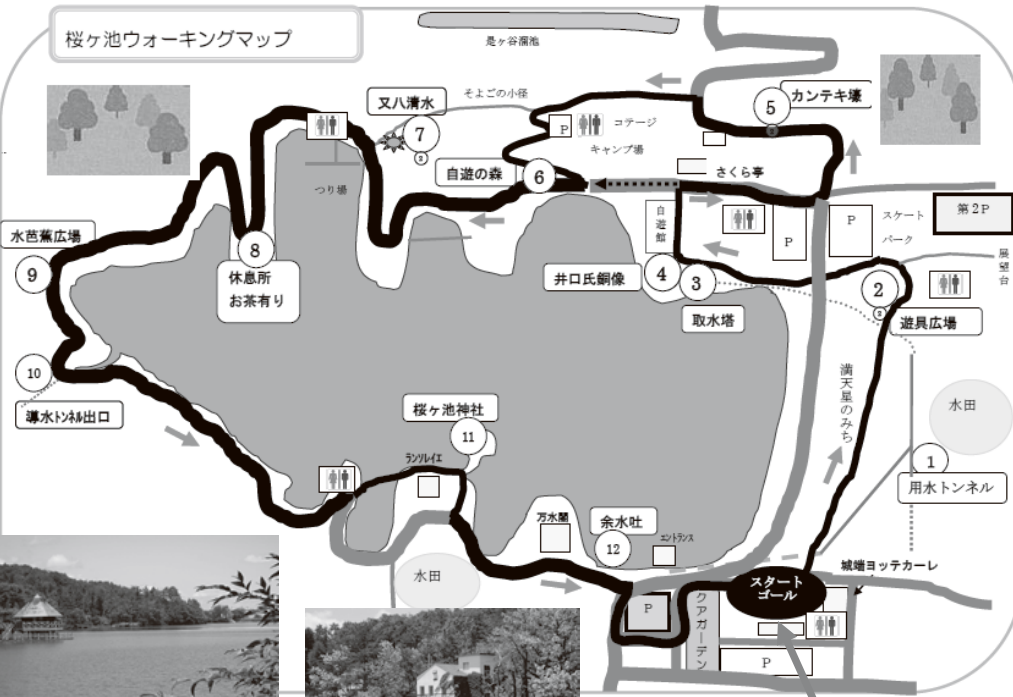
桜ヶ池ウォーキングマップ

是ヶ谷溜池

そよごの小径

又八清水

7

コテージ

キャンプ場

5

カンテキ壕

P

さくら亭

自遊の森

6

つり場

自遊館

スケートパーク

P

P

第2P

展望台

水芭蕉広場

8

休息所
お茶有り

9

井口氏銅像

4

3

取水塔

2

遊具広場

10

導水トンネル出口

満天星のみち

水田

桜ヶ池神社

11

1

用水トンネル

ランソレイエ

万水閣

余水吐

12

エントランス

水田

城端ヨッテカーレ

スタート
ゴール

P

クアガーデン

P